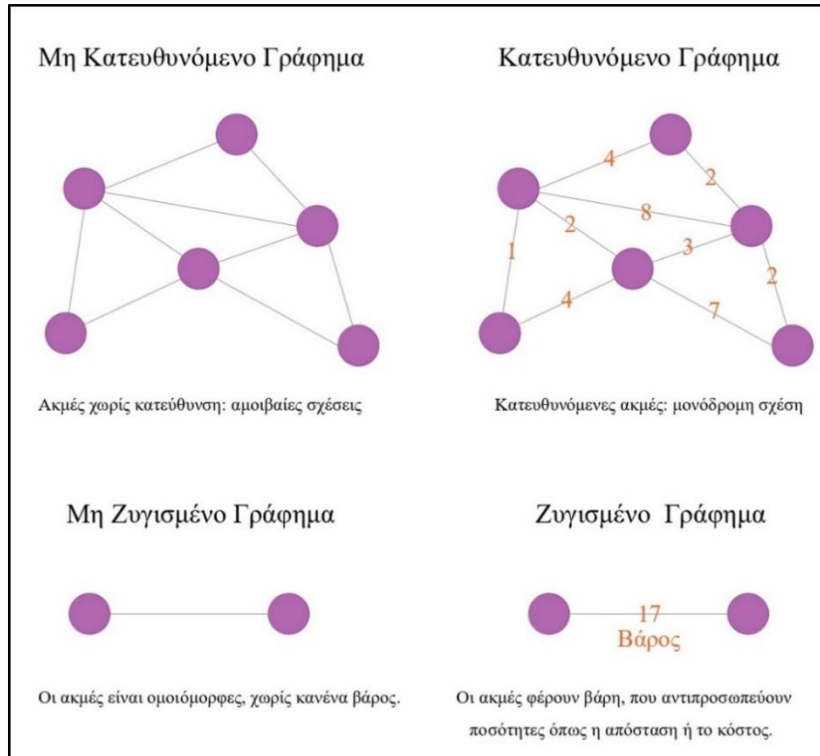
Μη Κατευθυνόμενο Γράφημα

Κατευθυνόμενο Γράφημα

4
2
8
2
3
1
2
4
7

Ακμές χωρίς κατεύθυνση: αμοιβαίες σχέσεις

Κατευθυνόμενες ακμές: μονόδρομη σχέση

Μη Ζυγισμένο Γράφημα

Ζυγισμένο Γράφημα

17
Βάρος

Οι ακμές είναι ομοιόμορφες, χωρίς κανένα βάρος.

Οι ακμές φέρουν βάρη, που αντιπροσωπεύουν ποσότητες όπως η απόσταση ή το κόστος.